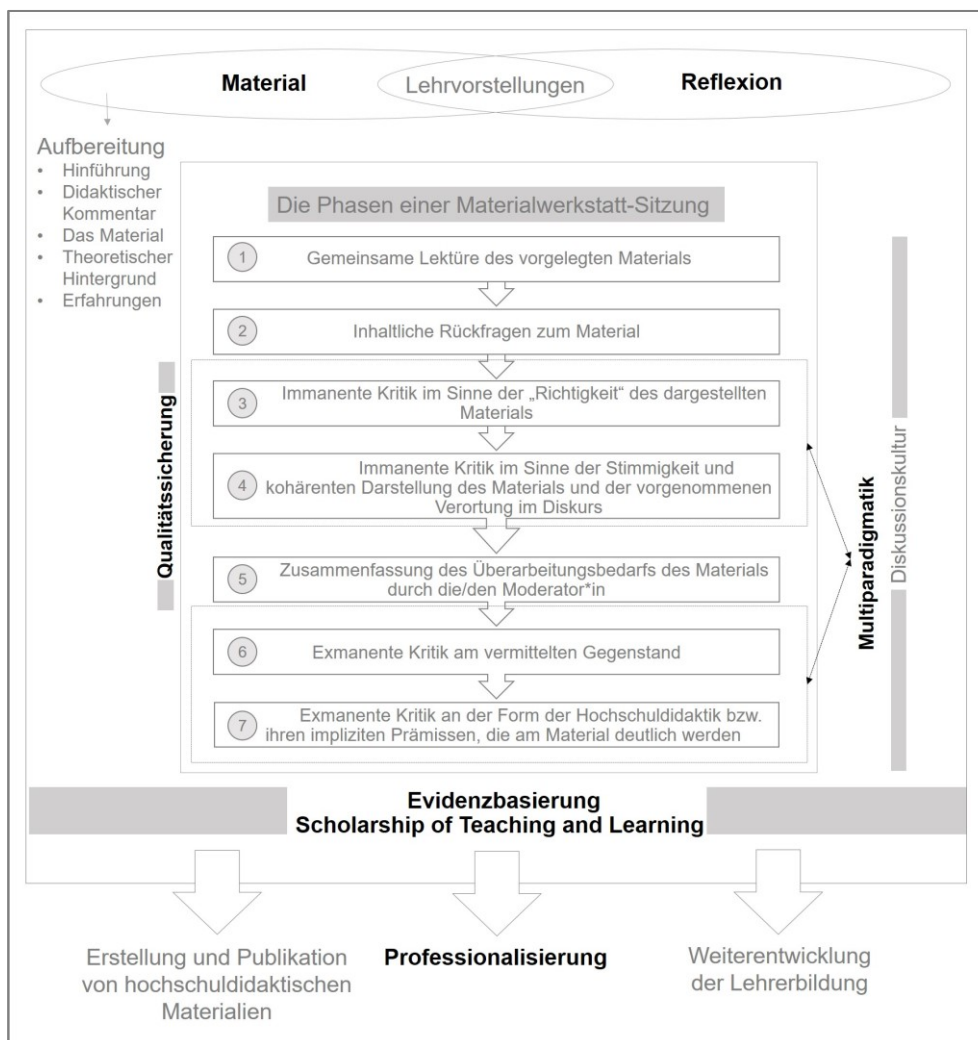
Material

Lehrvorstellungen

Reflexion

Aufbereitung
- Hinführung
- Didaktischer Kommentar
- Das Material
- Theoretischer Hintergrund
- Erfahrungen

Die Phasen einer Materialwerkstatt-Sitzung

1 Gemeinsame Lektüre des vorgelegten Materials

2 Inhaltliche Rückfragen zum Material

3 Immanente Kritik im Sinne der „Richtigkeit" des dargestellten Materials

4 Immanente Kritik im Sinne der Stimmigkeit und kohärenten Darstellung des Materials und der vorgenommenen Verortung im Diskurs

5 Zusammenfassung des Überarbeitungsbedarfs des Materials durch die/den Moderator*in

6 Exmanente Kritik am vermittelten Gegenstand

7 Exmanente Kritik an der Form der Hochschuldidaktik bzw. ihren impliziten Prämissen, die am Material deutlich werden

Qualitätssicherung

Multiparadigmatik

Diskussionskultur

Evidenzbasierung
Scholarship of Teaching and Learning

Erstellung und Publikation von hochschuldidaktischen Materialien

Professionalisierung

Weiterentwicklung der Lehrerbildung